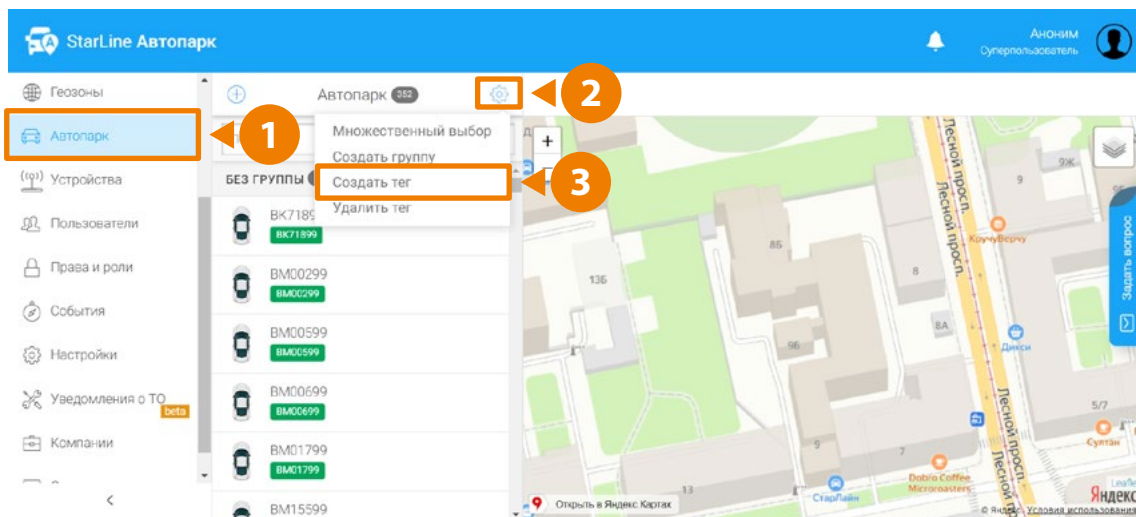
StarLine Автопарк

Аноним
Суперпользователь

Геозоны
Автопарк
Устройства
Пользователи
Права и роли
События
Настройки
Уведомления о ТО beta
Компании

Автопарк 352

1
2
3

Множественный выбор
Создать группу
Создать тег
Удалить тег

БЕЗ ГРУППЫ

BK7189
BK71899
BM00299
BM00299
BM00599
BM00599
BM00699
BM00699
BM01799
BM01799
BM15599

Лесной просп.
Лесной просп.
Лесной просп.
Лесной просп.
9Ж
9
85
13Б
8
8А
9б
7
5/7
КручуВерчу
Дикси
Султан
СтарЛайн
Dobro Coffee Microroasters
Задать вопрос
Открыть в Яндекс Картах
© Яндекс Условия использования
Яндекс
+